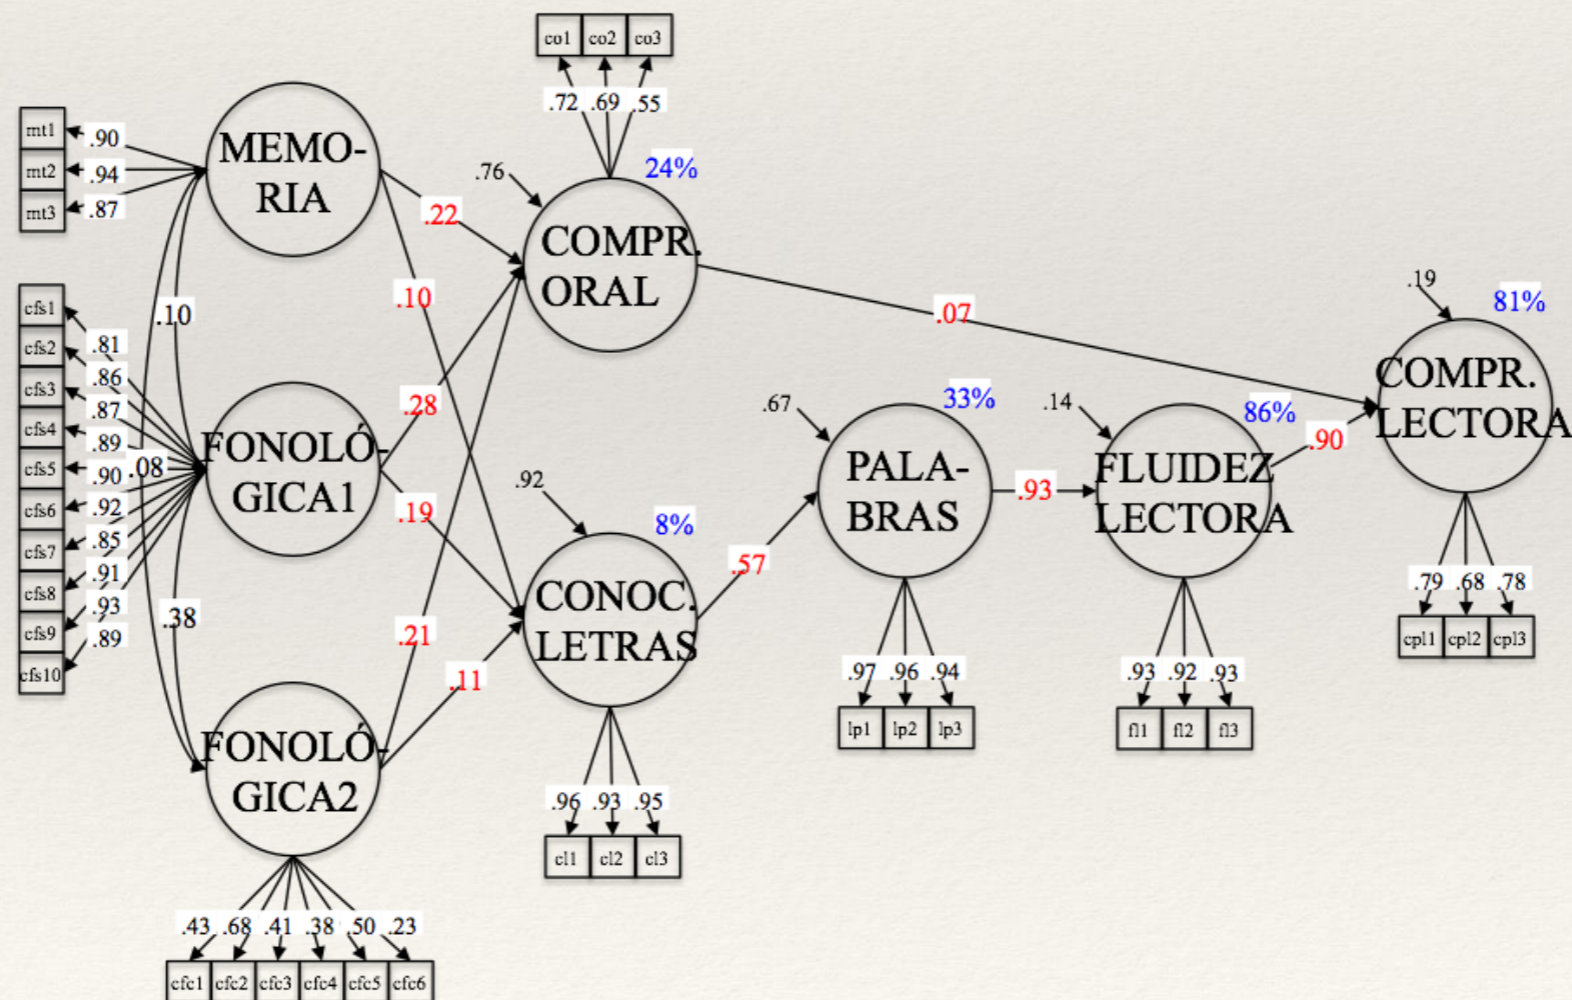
co1 co2 co3
.72 .69 .55
mt1 .90
mt2 .94
mt3 .87
MEMORIA
.76
24%
.22
COMPR. ORAL
cfs1 .81
cfs2 .86
cfs3 .87
cfs4 .89
cfs5 .90
cfs6 .92
cfs7 .85
cfs8 .91
cfs9 .93
cfs10 .89
.10
.10
.08
FONOLÓGICA1
.28
.19
.07
.19
81%
COMPR. LECTORA
.67
33%
PALABRAS
.14
86%
FLUIDEZ LECTORA
.90
.93
.92
8%
CONOC. LETRAS
.57
.38
.21
.11
FONOLÓGICA2
.97 .96 .94
lp1 lp2 lp3
.93 .92 .93
fl1 fl2 fl3
.79 .68 .78
cpl1 cpl2 cpl3
.96 .93 .95
cl1 cl2 cl3
.43 .68 .41 .38 .50 .23
cfc1 cfc2 cfc3 cfc4 cfc5 cfc6